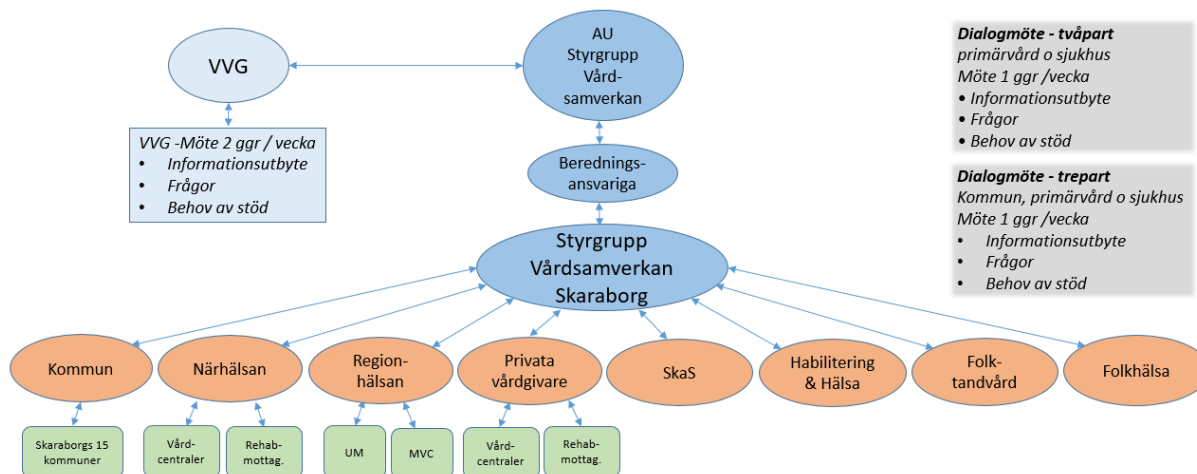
VVG

AU Styrgrupp Vårdsamverkan

Dialogmöte - tvåpart
primärvård o sjukhus
Möte 1 ggr /vecka
• Informationsutbyte
• Frågor
• Behov av stöd

VVG -Möte 2 ggr / vecka
• Informationsutbyte
• Frågor
• Behov av stöd

Beredningsansvariga

Dialogmöte - trepart
Kommun, primärvård o sjukhus
Möte 1 ggr /vecka
• Informationsutbyte
• Frågor
• Behov av stöd

Styrgrupp Vårdsamverkan Skaraborg

Kommun

Närhälsan

Regionhälsan

Privata vårdgivare

SkaS

Habilitering & Hälsa

Folktandvård

Folkhälsa

Skaraborgs 15 kommuner

Vårdcentraler

Rehabmottag.

UM

MVC

Vårdcentraler

Rehabmottag.